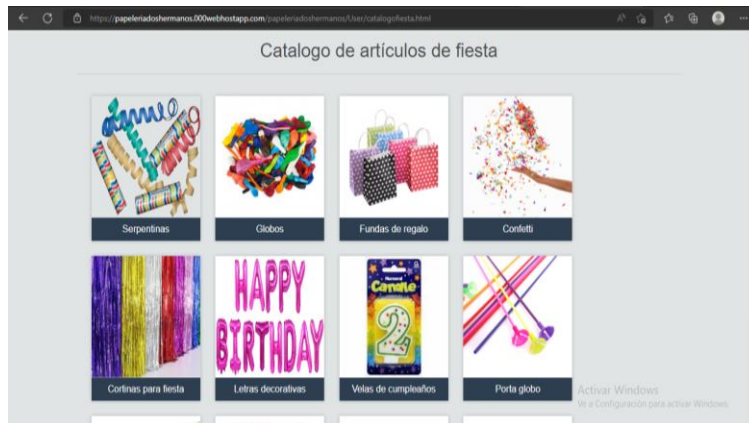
https://papeleriadoshermanos.000webhostapp.com/papeleriadoshermanos/User/catalogofiesta.html

Catalogo de artículos de fiesta

Serpentinas

Globos

Fundas de regalo

Confetti

HAPPY BIRTHDAY

Cortinas para fiesta

Letras decorativas

Velas de cumpleaños

Porta globo

Activar Windows
Ve a Configuración para activar Windows.